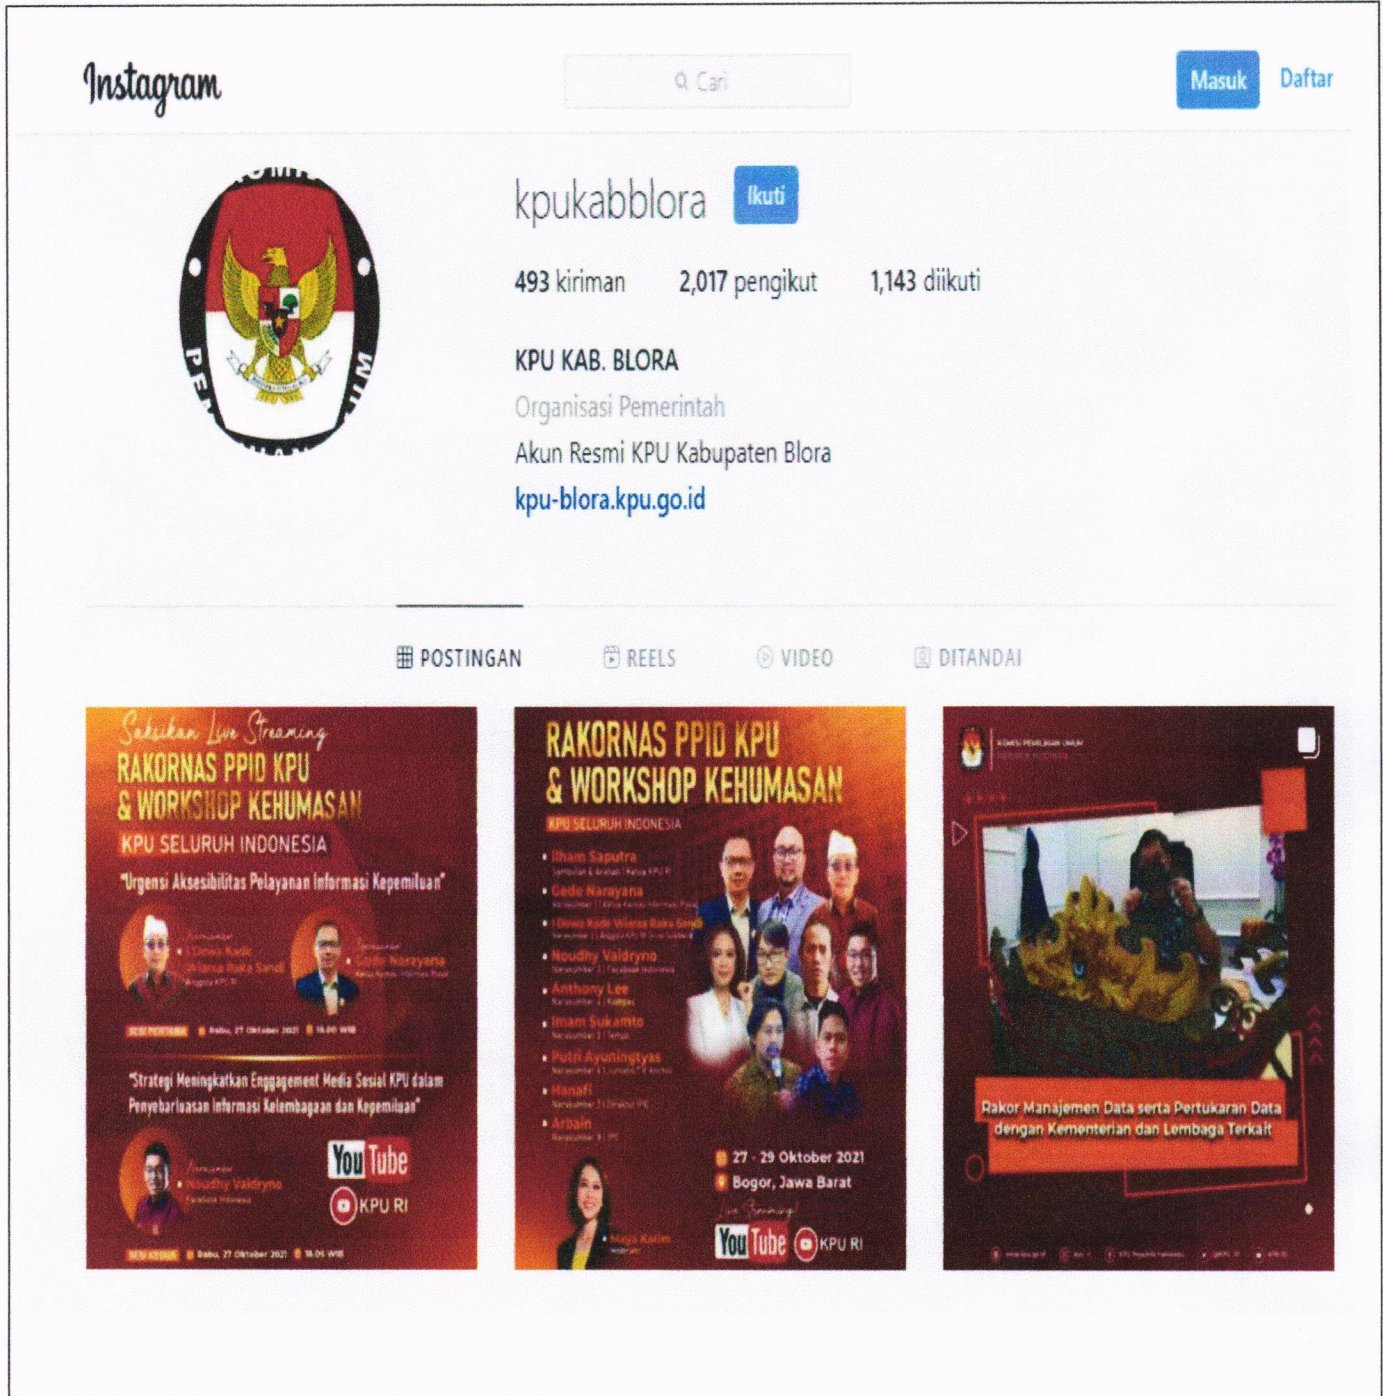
Instagram

Cari

Masuk Daftar

kpukabblora Ikuti

493 kiriman 2,017 pengikut 1,143 diikuti

KPU KAB. BLORA
Organisasi Pemerintah
Akun Resmi KPU Kabupaten Blora
kpu-blora.kpu.go.id

POSTINGAN REELS VIDEO DITANDAI

Saksikan Live Streaming
RAKORNAS PPID KPU & WORKSHOP KEHUMASAN
KPU SELURUH INDONESIA
"Urgensi Aksesibilitas Pelayanan Informasi Kepemiluan"
I Dewa Kade Wiarsa Raka Sandi
Gede Narayana
Rabu, 27 Oktober 2021
"Strategi Meningkatkan Enggagement Media Sosial KPU dalam Penyebarluasan informasi Kelembagaan dan Kepemiluan"
Noudhy Valdryno
YouTube
KPU RI
Rabu, 27 Oktober 2021

RAKORNAS PPID KPU & WORKSHOP KEHUMASAN
KPU SELURUH INDONESIA
Ilham Saputra
Gede Narayana
I Dewa Kade Wiarsa Raka Sandi
Noudhy Valdryno
Anthony Lee
Imam Sukamto
Putri Ayuningtyas
Hanafi
Arbain
27 - 29 Oktober 2021
Bogor, Jawa Barat
Live Streaming
YouTube KPU RI

Rakor Manajemen Data serta Pertukaran Data dengan Kementerian dan Lembaga Terkait